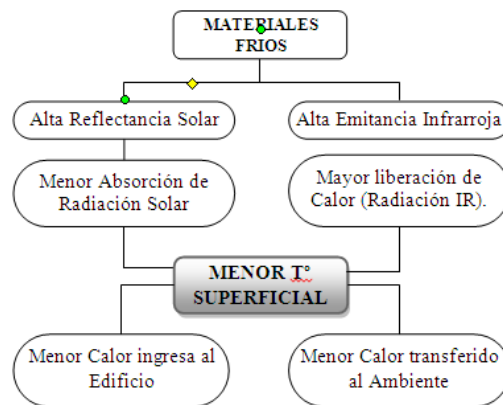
MATERIALES FRIOS

Alta Reflectancia Solar

Alta Emitancia Infrarroja

Menor Absorción de Radiación Solar

Mayor liberación de Calor (Radiación IR).

MENOR T° SUPERFICIAL

Menor Calor ingresa al Edificio

Menor Calor transferido al Ambiente